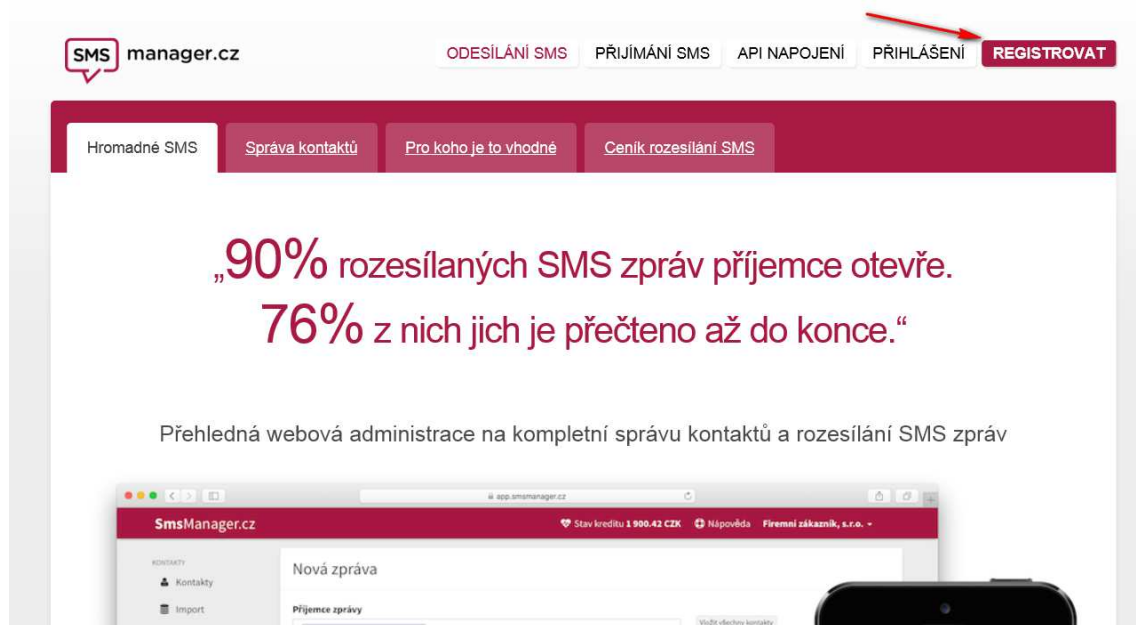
SMS manager.cz

ODESÍLÁNÍ SMS PŘIJÍMÁNÍ SMS API NAPOJENÍ PŘIHLÁŠENÍ REGISTROVAT

Hromadné SMS Správa kontaktů Pro koho je to vhodné Ceník rozesílání SMS

„90% rozesílaných SMS zpráv příjemce otevře. 76% z nich jich je přečteno až do konce.“

Přehledná webová administrace na kompletní správu kontaktů a rozesílání SMS zpráv

app.smsmanager.cz

SmsManager.cz

Stav kreditu 1 900.42 CZK Nápověda Firemní zákazník, s.r.o.

KONTAKTY
Kontakty
Import

Nová zpráva

Příjemce zprávy

Vložit všechny kontakty